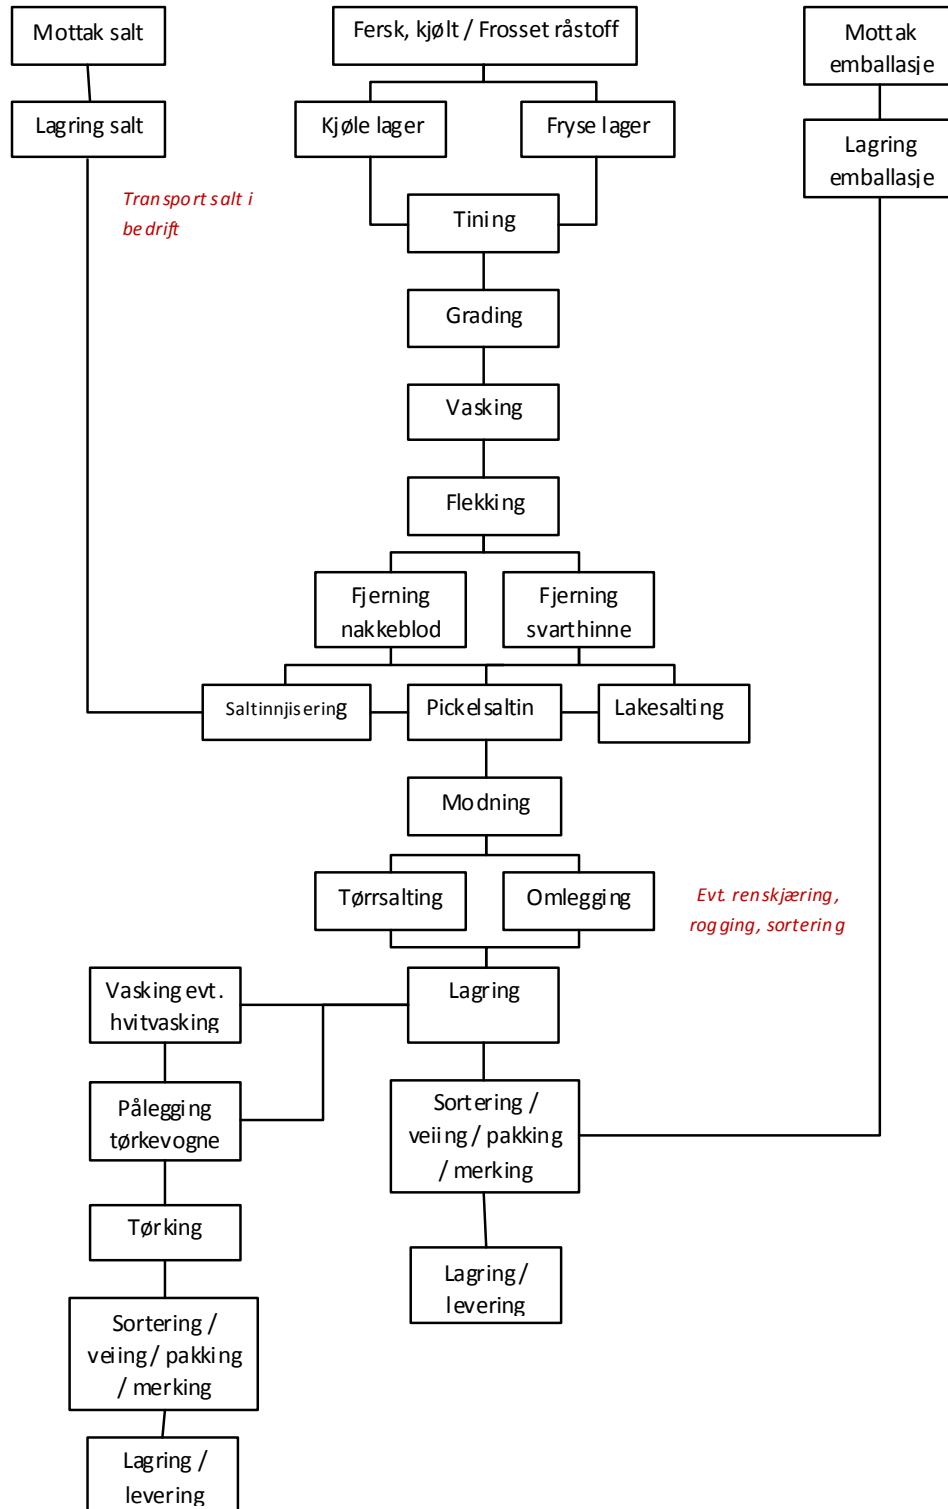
Mottak salt

Lagring salt

Transport salt i bedrift

Fersk, kjølt / Frosset råstoff

Kjøle lager

Fryse lager

Mottak emballasje

Lagring emballasje

Tining

Grading

Vasking

Flekking

Fjerning nakkeblod

Fjerning svarthinne

Saltinnjisering

Pickelsaltin

Lakesalting

Modning

Tørrsalting

Omlegging

Evt. renskjæring, rogging, sortering

Vasking evt. hvitvasking

Lagring

Pålegging tørkevogne

Sortering / veiing / pakking / merking

Tørking

Lagring / levering

Sortering / veiing / pakking / merking

Lagring / levering